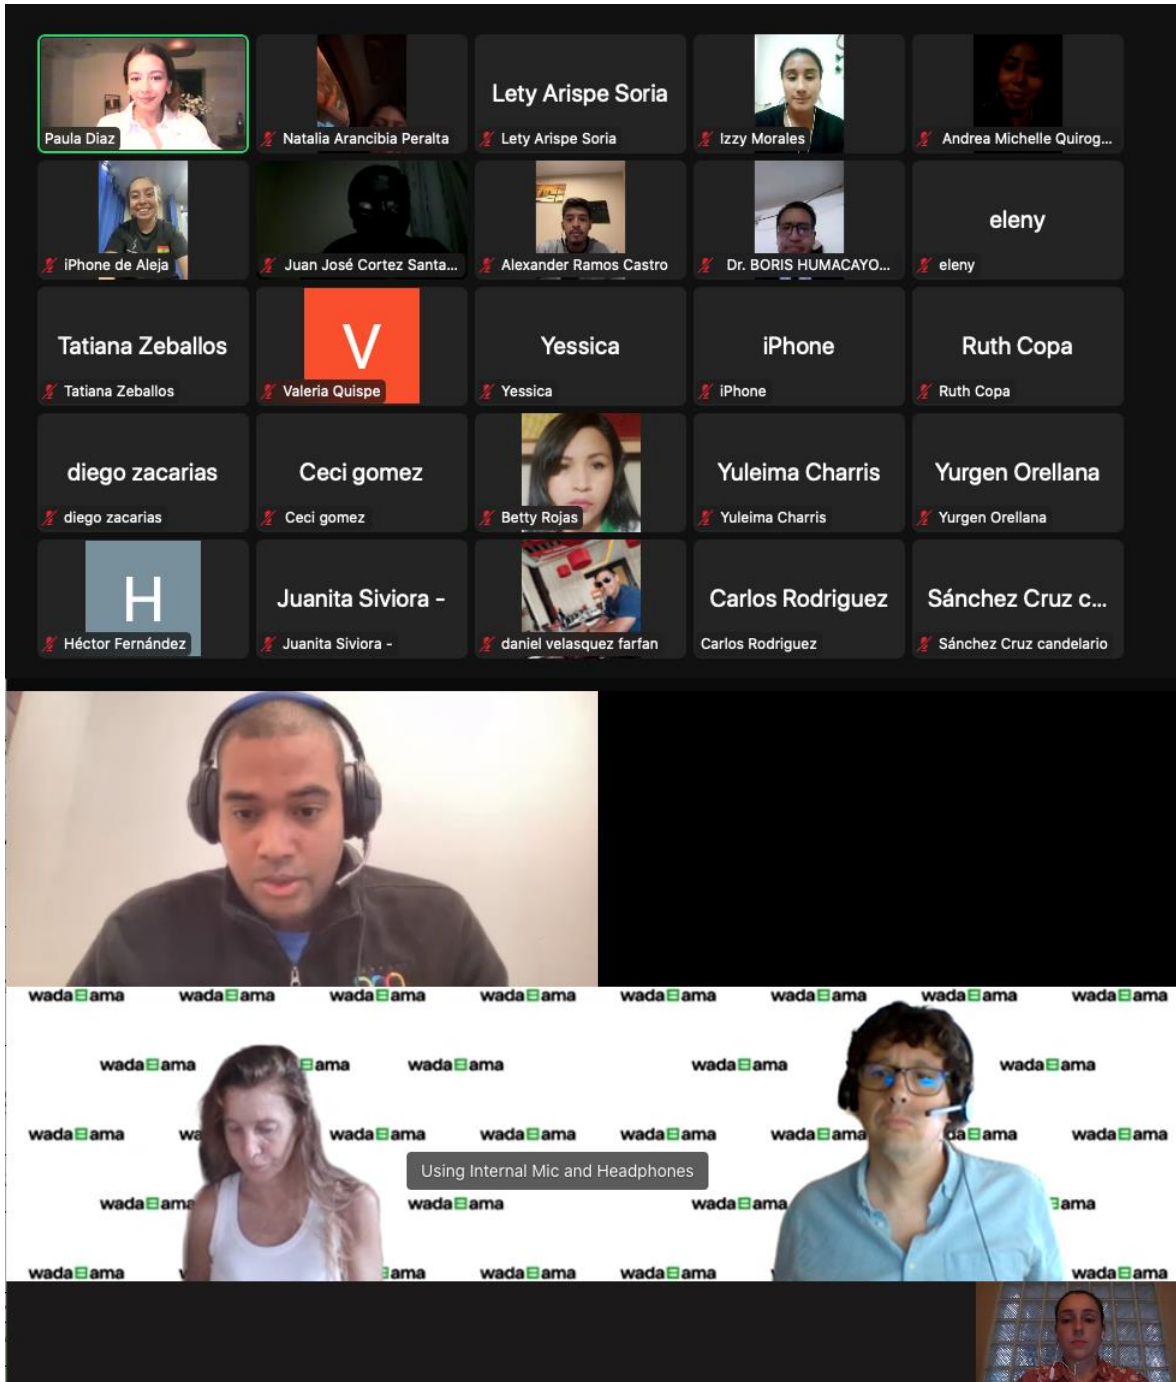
Paula Diaz
Natalia Arancibia Peralta
Lety Arispe Soria
Lety Arispe Soria
Izzy Morales
Andrea Michelle Quirog...
iPhone de Aleja
Juan José Cortez Santa...
Alexander Ramos Castro
Dr. BORIS HUMACAYO...
eleny
eleny
Tatiana Zeballos
Tatiana Zeballos
V
Valeria Quispe
Yessica
Yessica
iPhone
iPhone
Ruth Copa
Ruth Copa
diego zacarias
diego zacarias
Ceci gomez
Ceci gomez
Betty Rojas
Yuleima Charris
Yuleima Charris
Yurgen Orellana
Yurgen Orellana
H
Héctor Fernández
Juanita Siviora -
Juanita Siviora -
daniel velasquez farfan
Carlos Rodriguez
Carlos Rodriguez
Sánchez Cruz c...
Sánchez Cruz candelario

wada ama wada ama wada ama wada ama wada ama wada ama wada ama wada ama
wada ama ama wada ama wada ama wada ama
wada ama wa wada ama wada ama wada ama wada ama da ama wada ama
Using Internal Mic and Headphones
wada ama wada ama wada ama ama
wada ama ama wada ama wada ama wada ama